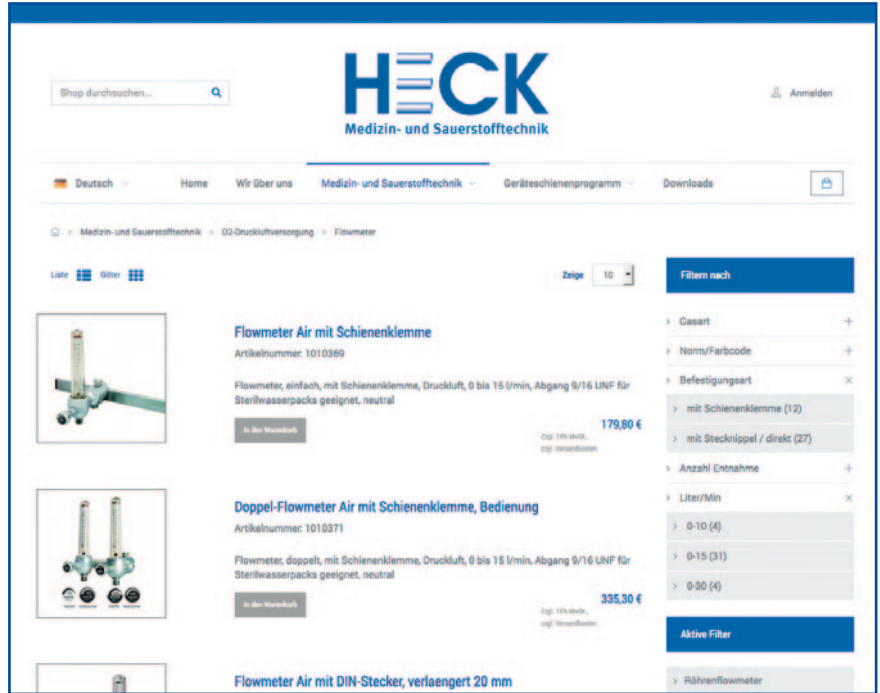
Shop durchsuchen...

HECK
Medizin- und Sauerstofftechnik

Anmelden

Deutsch Home Wir über uns Medizin- und Sauerstofftechnik Geräteschienenprogramm Downloads

Medizin- und Sauerstofftechnik > O2-Druckluftversorgung > Flowmeter

Liste Gitter

Zeige 10

Filtern nach

Gasart
Norm/Farbcode
Befestigungsart
mit Schienenklemme (12)
mit Stecknippel / direkt (27)
Anzahl Entnahme
Liter/Min
0-10 (4)
0-15 (31)
0-30 (4)

Aktive Filter

Röhrenflowmeter

Flowmeter Air mit Schienenklemme
Artikelnummer: 1010369

Flowmeter, einfach, mit Schienenklemme, Druckluft, 0 bis 15 l/min, Abgang 9/16 UNF für Sterilwasserpacks geeignet, neutral

In den Warenkorb

179,80 €
Zzgl. 19% MwSt., zzgl. Versandkosten

Doppel-Flowmeter Air mit Schienenklemme, Bedienung
Artikelnummer: 1010371

Flowmeter, doppelt, mit Schienenklemme, Druckluft, 0 bis 15 l/min, Abgang 9/16 UNF für Sterilwasserpacks geeignet, neutral

In den Warenkorb

335,30 €
Zzgl. 19% MwSt., zzgl. Versandkosten

Flowmeter Air mit DIN-Stecker, verlaengert 20 mm